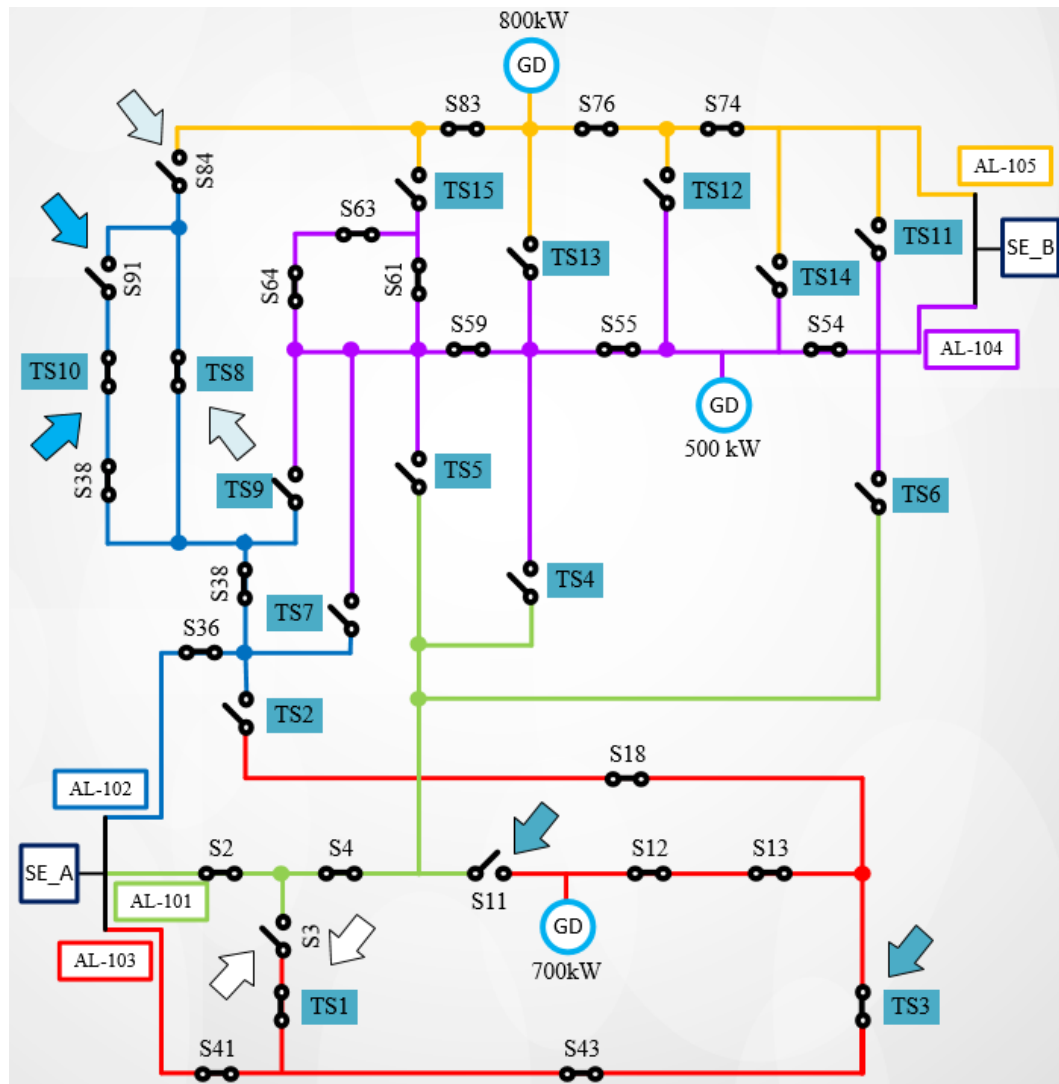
800kW
GD
S83
S76
S74
S84
AL-105
TS15
TS12
S63
TS11
SE_B
S91
TS13
S64
S61
TS14
S59
S55
S54
AL-104
TS10
TS8
GD
500 kW
TS5
TS6
S38
TS9
TS4
S38
TS7
S36
TS2
S18
AL-102
S2
S4
S12
S13
SE_A
S11
AL-101
S3
GD
AL-103
700kW
TS1
TS3
S41
S43